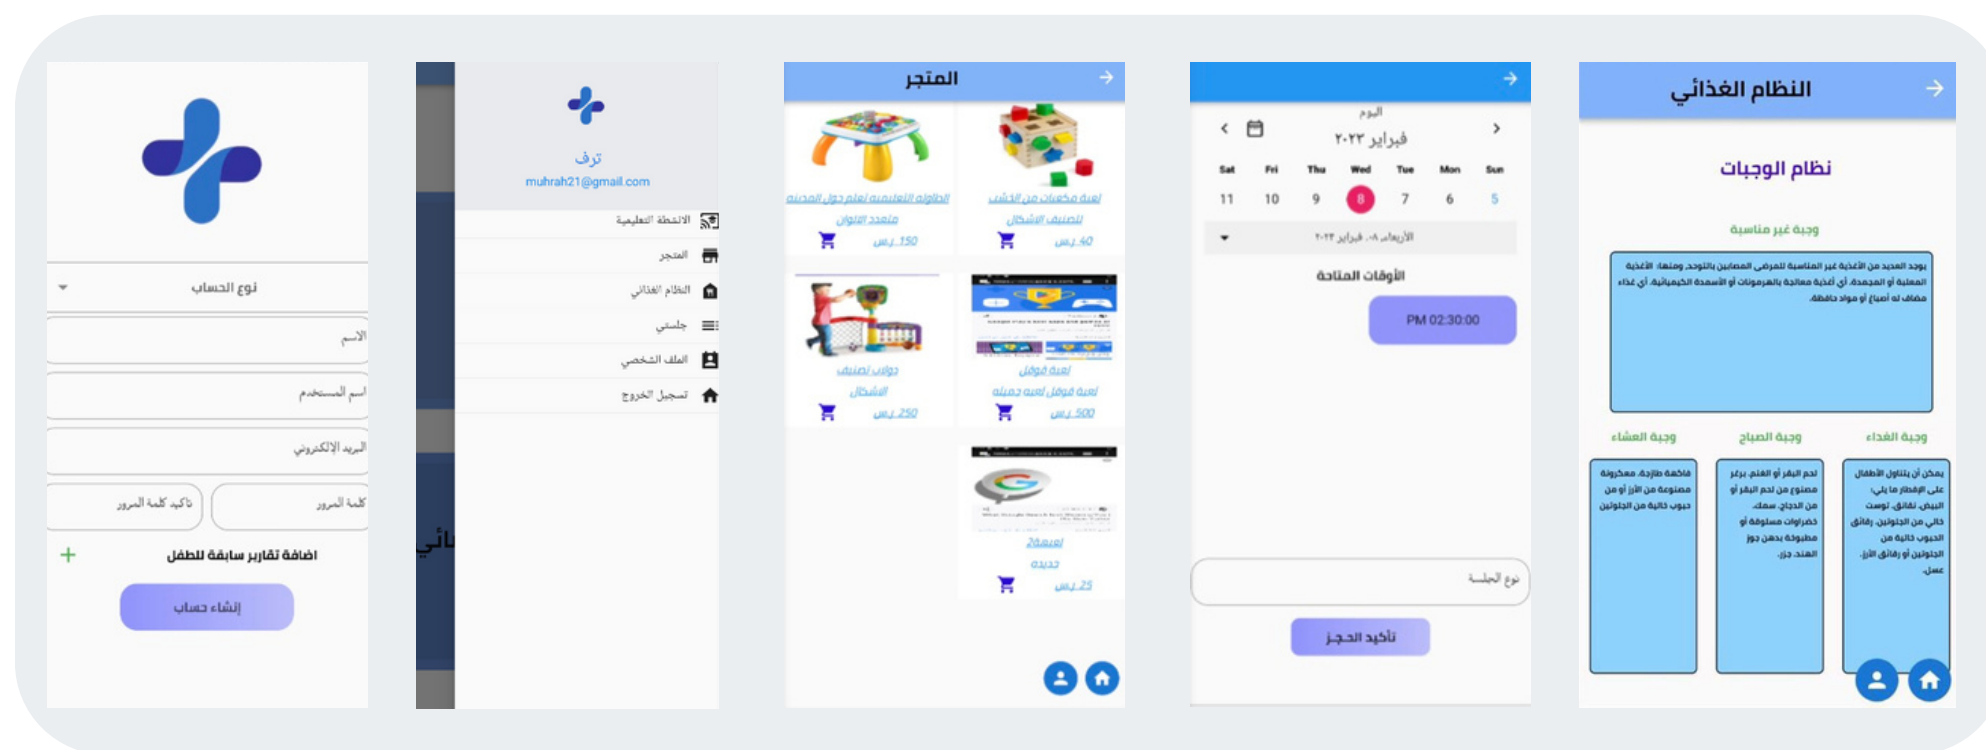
نوع الحساب
الاسم
اسم المستخدم
البريد الإلكتروني
كلمة المرور
تأكيد كلمة المرور
اضافة تقارير سابقة للطفل
إنشاء حساب

ترف
muhrah21@gmail.com
الانشطة التعليمية
المتجر
النظام الغذائي
جلساتي
الملف الشخصي
تسجيل الخروج
ائي

المتجر
لعبة مكعبات من الخشب لتصنيف الاشكال
40 ر.س
الطاولة التعليمية لتعلم جول المجنبة متعدد الالوان
150 ر.س
لعبة فوقل لعبة جميلة
500 ر.س
دولاب تصنيف الاشكال
250 ر.س
جديده
25 ر.س

اليوم
فبراير ٢٠٢٣
Sat Fri Thu Wed Tue Mon Sun
11 10 9 8 7 6 5
الأربعاء ٠٨ فبراير ٢٠٢٣
الأوقات المتاحة
PM 02:30:00
نوع الجلسة
تأكيد الحجز

النظام الغذائي
نظام الوجبات
وجبة غير مناسبة
يوجد العديد من الأغذية غير المناسبة للمرضى المصابين بالتوحد، ومنها: الأغذية المعلبة أو المجمدة، أي أغذية معالجة بالهرمونات أو الأسمدة الكيميائية، أي غذاء مضاف له أصباغ أو مواد حافظة
وجبة العشاء
وجبة الصباح
وجبة الغداء
فاكهة طازجة، معكرونة مصنوعة من الأرز أو من حبوب خالية من الجلوتين
لحم البقر أو الغنم، برغر مصنوع من لحم البقر أو من الدجاج، سمك، خضراوات مسلوقة أو مطبوخة بدهن جوز الهند، جزر.
يمكن أن يتناول الأطفال على الإفطار ما يلي: البيض، نقانق، توست خالي من الجلوتين، رقائق الحبوب خالية من الجلوتين أو رقائق الأرز، عسل.